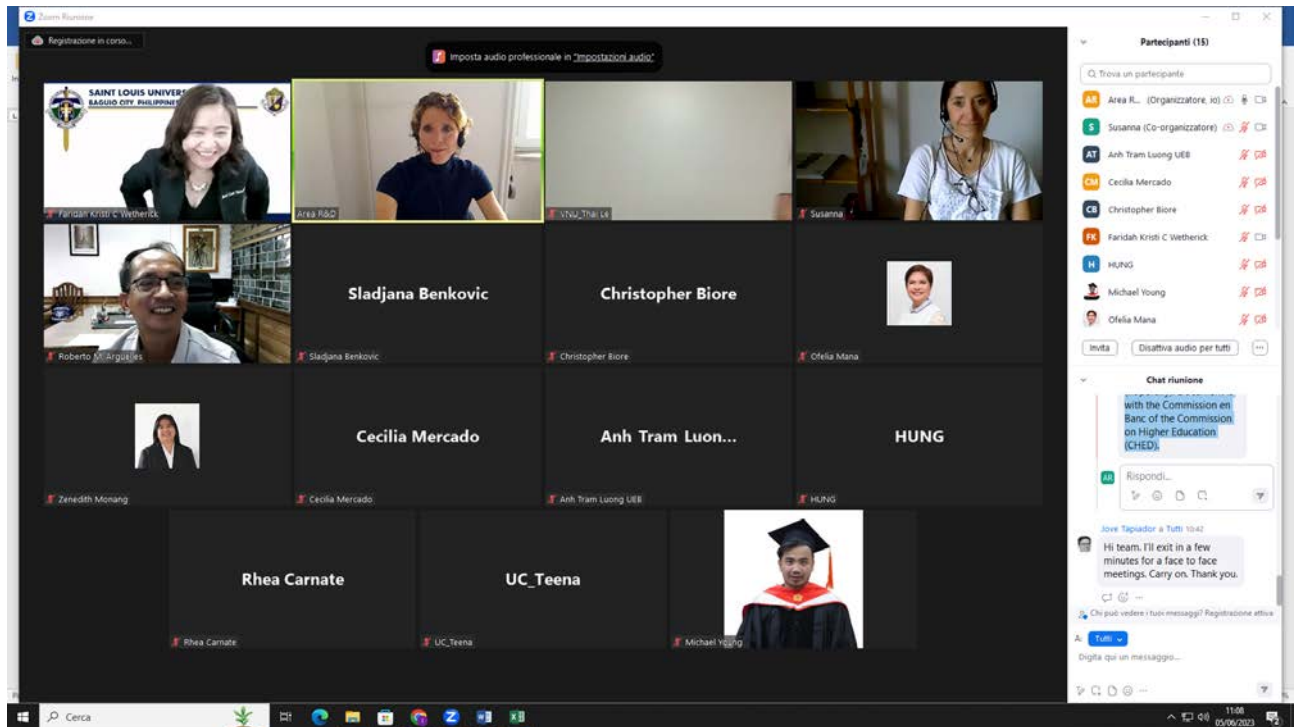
Zoom Riunione

Registrazione in corso...

Imposta audio professionale in "Impostazioni audio"

SAINT LOUIS UNIVERS
BAGUIO CITY, PHILIPPINES

Faridah Kristi C Wetherick

Area R&D

VNU_Thai Le

Susanna

Roberto M. Arguelles

Sladjana Benkovic

Sladjana Benkovic

Christopher Biore

Christopher Biore

Ofelia Mana

Zenedith Monang

Cecilia Mercado

Cecilia Mercado

Anh Tram Luon...

Anh Tram Luong UEB

HUNG

HUNG

Rhea Carnate

Rhea Carnate

UC_Teena

UC_Teena

Michael Young

Partecipanti (15)

Trova un partecipante

AR Area R... (Organizzatore, io)

S Susanna (Co-organizzatore)

AT Anh Tram Luong UEB

CM Cecilia Mercado

CB Christopher Biore

FK Faridah Kristi C Wetherick

H HUNG

Michael Young

Ofelia Mana

Invita

Disattiva audio per tutti

Chat riunione

with the Commission en Banc of the Commission on Higher Education (CHED).

Rispondi...

Jove Tapiador a Tutti 10:42

Hi team. I'll exit in a few minutes for a face to face meetings. Carry on. Thank you.

Chi può vedere i tuoi messaggi? Registrazione attiva

A: Tutti

Digita qui un messaggio...

Cerca

11:08
05/06/2023